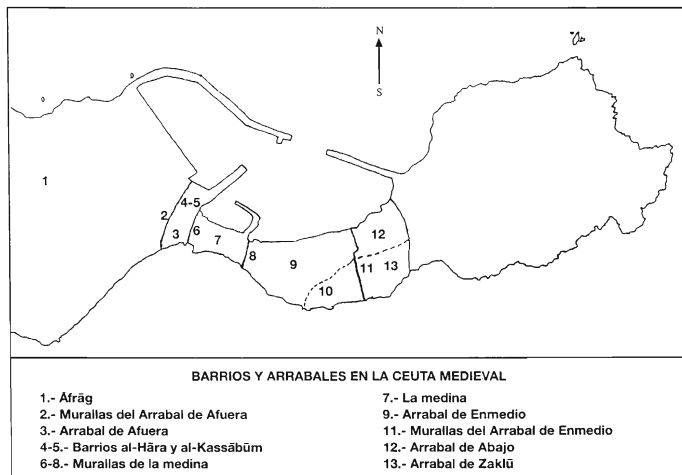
N

S

1

2

4-5

3

6

7

8

9

10

11

12

13

BARRIOS Y ARRABALES EN LA CEUTA MEDIEVAL

1.- Āfrāg
2.- Murallas del Arrabal de Afuera
3.- Arrabal de Afuera
4-5.- Barrios al-Hāra y al-Kassābūm
6-8.- Murallas de la medina

7.- La medina
9.- Arrabal de Enmedio
11.- Murallas del Arrabal de Enmedio
12.- Arrabal de Abajo
13.- Arrabal de Zaklū